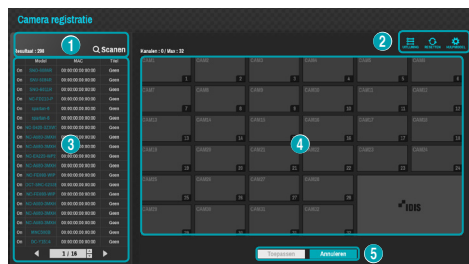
Camera registratie

1

Resultaat : 298

Scannen

2

Kanalen : 0 / Max : 32

| | Model | MAC | Titel |
|---|---|---|---|
| On | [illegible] | 00:00:00:00:00:00 | Geen |
| On | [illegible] | 00:00:00:00:00:00 | Geen |
| On | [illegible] | 00:00:00:00:00:00 | Geen |
| On | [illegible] | 00:00:00:00:00:00 | Geen |
| On | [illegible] | 00:00:00:00:00:00 | Geen |
| On | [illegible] | 00:00:00:00:00:00 | Geen |
| On | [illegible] | 00:00:00:00:00:00 | Geen |
| On | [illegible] | 00:00:00:00:00:00 | Geen |
| On | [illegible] | 00:00:00:00:00:00 | Geen |
| On | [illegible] | 00:00:00:00:00:00 | Geen |
| On | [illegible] | 00:00:00:00:00:00 | Geen |
| On | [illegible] | 00:00:00:00:00:00 | Geen |
| On | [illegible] | 00:00:00:00:00:00 | Geen |
| On | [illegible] | 00:00:00:00:00:00 | Geen |
| On | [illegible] | 00:00:00:00:00:00 | Geen |
| On | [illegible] | 00:00:00:00:00:00 | Geen |
| On | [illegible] | 00:00:00:00:00:00 | Geen |
| On | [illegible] | 00:00:00:00:00:00 | Geen |
| On | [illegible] | 00:00:00:00:00:00 | Geen |
| On | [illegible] | 00:00:00:00:00:00 | Geen |
| On | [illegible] | 00:00:00:00:00:00 | Geen |
| On | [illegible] | 00:00:00:00:00:00 | Geen |

3

1 / 18

CAM1 1 CAM2 2 CAM3 3 CAM4 4 CAM5 5 CAM6 6
CAM7 7 CAM8 8 CAM9 9 CAM10 10 CAM11 11 CAM12 12
CAM13 13 CAM14 14 CAM15 15 CAM16 16 CAM17 17 CAM18 18
CAM19 19 CAM20 20 CAM21 21 CAM22 22 CAM23 23 CAM24 24
CAM25 25 CAM26 26 CAM27 27 CAM28 28
CAM29 29 CAM30 30 CAM31 31 CAM32 32

4

IDIS

Toepassen Annuleren

5